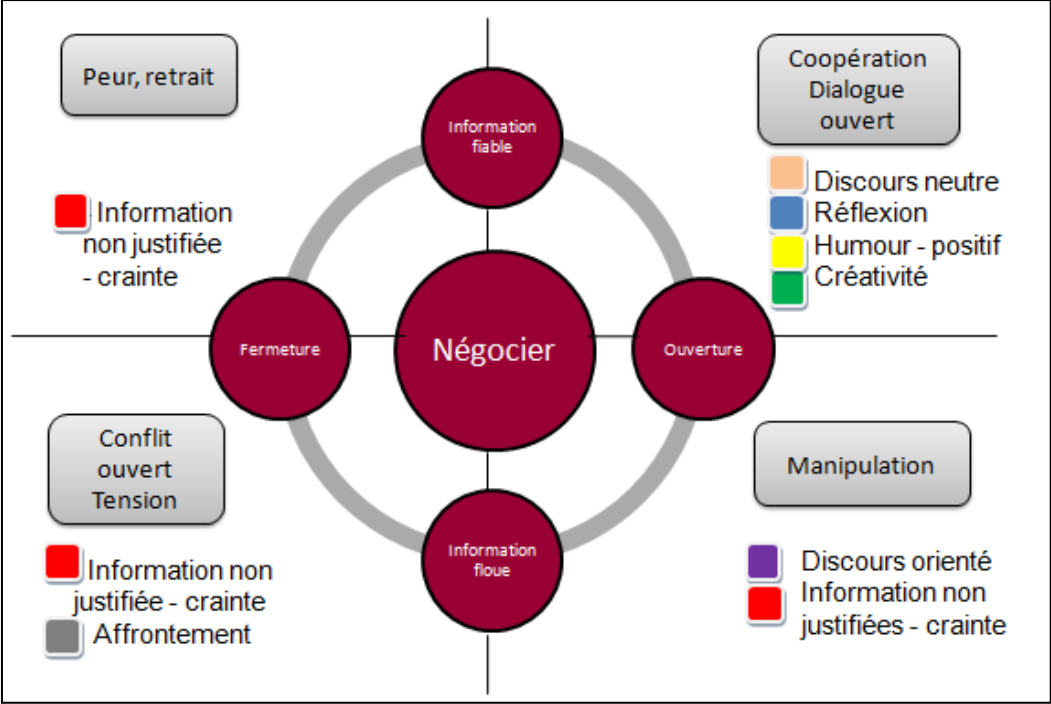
Peur, retrait

Information non justifiée - crainte

Information fiable

Coopération Dialogue ouvert

Discours neutre
Réflexion
Humour - positif
Créativité

Fermeture

Négocier

Ouverture

Conflit ouvert Tension

Information non justifiée - crainte
Affrontement

Information floue

Manipulation

Discours orienté
Information non justifiées - crainte